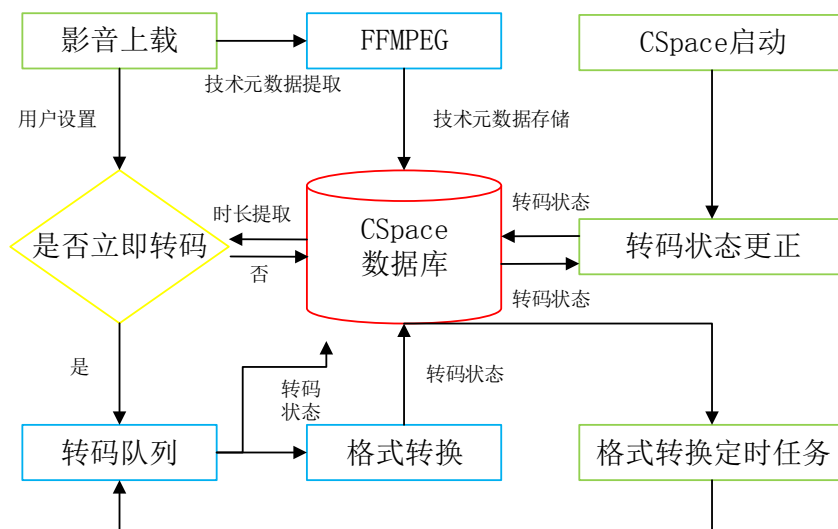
影音上载

FFMPEG

CSpace启动

技术元数据提取

用户设置

技术元数据存储

转码状态

时长提取

是否立即转码

CSpace
数据库

转码状态更正

否

转码状态

是

转码
状态

转码状态

转码队列

格式转换

格式转换定时任务